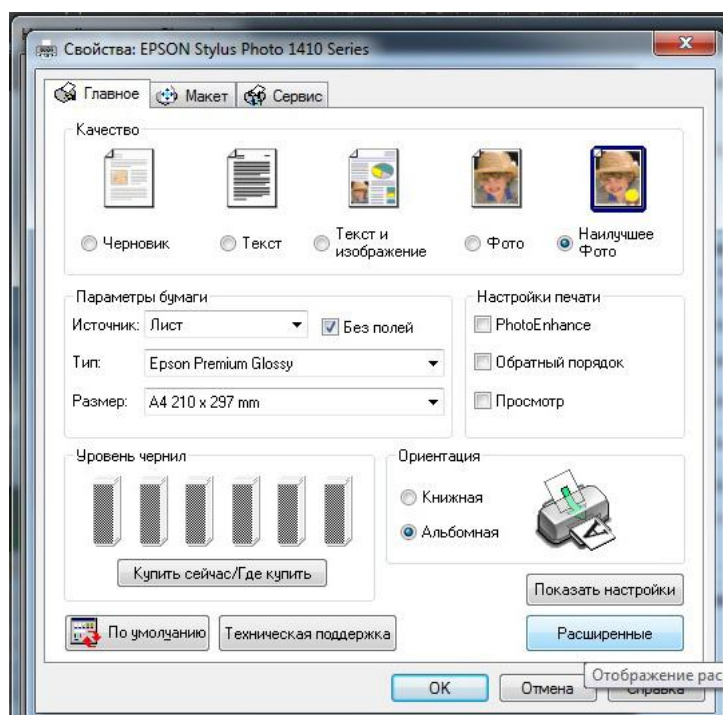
Свойства: EPSON Stylus Photo 1410 Series

Главное | Макет | Сервис

Качество

Черновик | Текст | Текст и изображение | Фото | Наилучшее Фото

Параметры бумаги

Источник: Лист

Без полей

Тип: Epson Premium Glossy

Размер: A4 210 x 297 mm

Настройки печати

PhotoEnhance

Обратный порядок

Просмотр

Уровень чернил

Купить сейчас/Где купить

Ориентация

Книжная

Альбомная

Показать настройки

По умолчанию

Техническая поддержка

Расширенные

Отображение рас

OK

Отмена

Справка